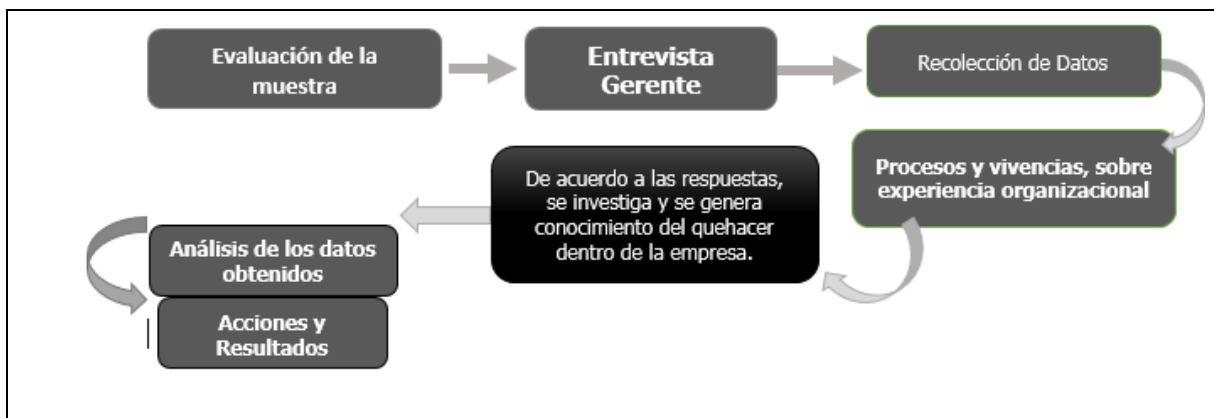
Evaluación de la muestra

Entrevista Gerente

Recolección de Datos

Procesos y vivencias, sobre experiencia organizacional

De acuerdo a las respuestas, se investiga y se genera conocimiento del quehacer dentro de la empresa.

Análisis de los datos obtenidos

Acciones y Resultados